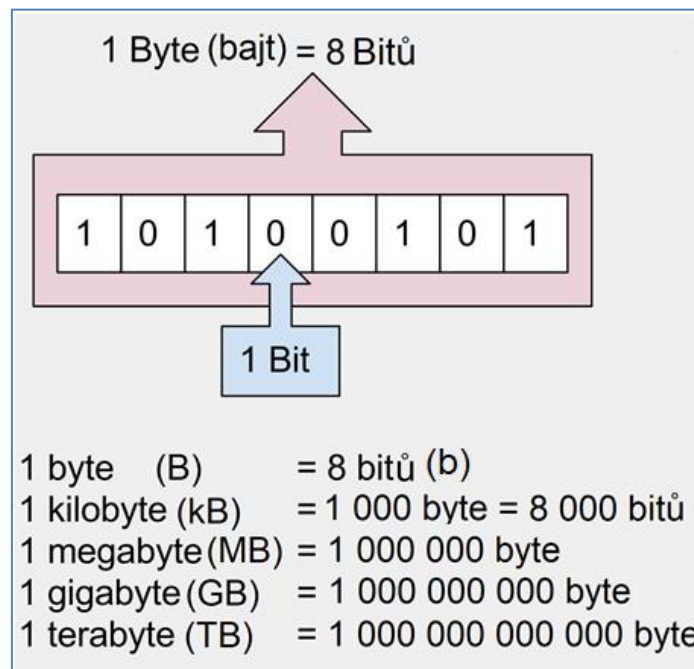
1 Byte (bajt) = 8 Bitů

| 1 | 0 | 1 | 0 | 0 | 1 | 0 | 1 |
|---|---|---|---|---|---|---|---|

1 Bit

1 byte (B) = 8 bitů (b)
1 kilobyte (kB) = 1 000 byte = 8 000 bitů
1 megabyte (MB) = 1 000 000 byte
1 gigabyte (GB) = 1 000 000 000 byte
1 terabyte (TB) = 1 000 000 000 000 byte